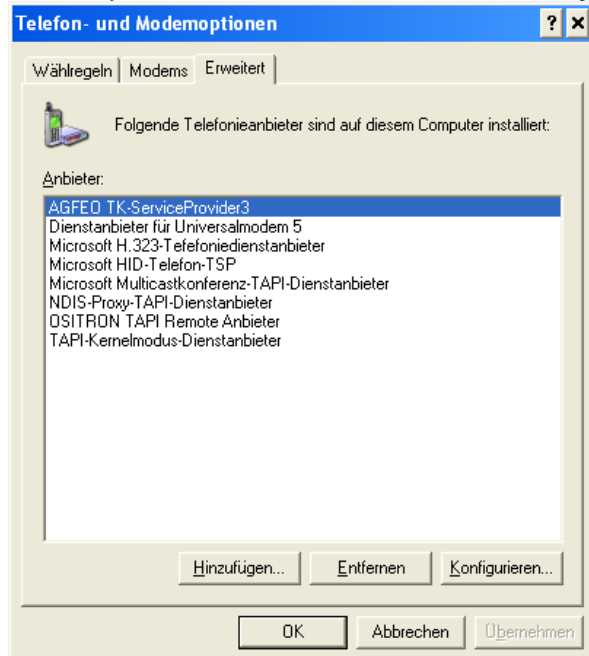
Telefon- und Modemoptionen

?

Wählregeln | Modems | Erweitert

Folgende Telefonieanbieter sind auf diesem Computer installiert:

Anbieter:

AGFEO TK-ServiceProvider3
Dienstanbieter für Universalmodem 5
Microsoft H.323-Tefefoniedienstanbieter
Microsoft HID-Telefon-TSP
Microsoft Multicastkonferenz-TAPI-Dienstanbieter
NDIS-Proxy-TAPI-Dienstanbieter
OSITRON TAPI Remote Anbieter
TAPI-Kernelmodus-Dienstanbieter

Hinzufügen... Entfernen Konfigurieren...

OK Abbrechen Übernehmen